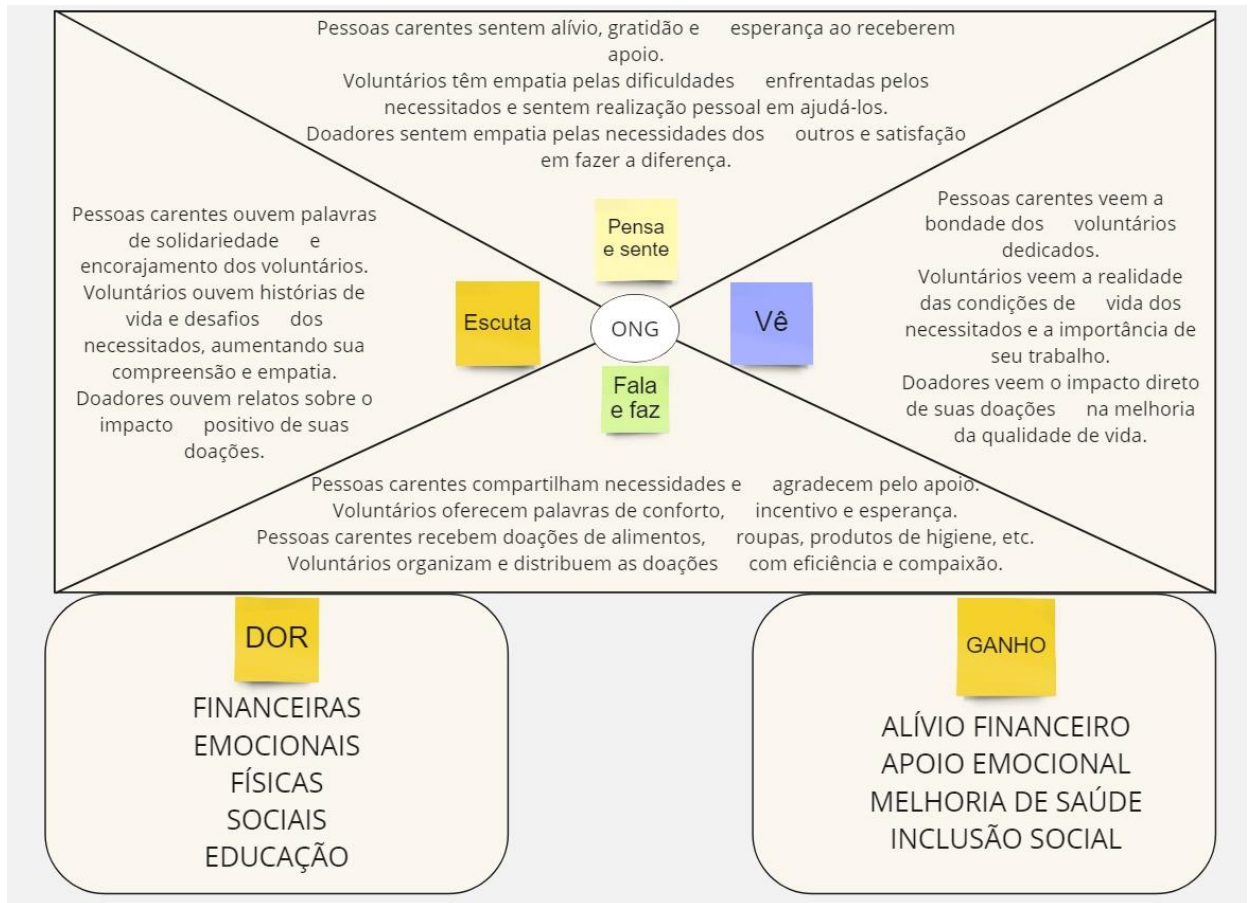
Pessoas carentes sentem alívio, gratidão e esperança ao receberem apoio.
Voluntários têm empatia pelas dificuldades enfrentadas pelos necessitados e sentem realização pessoal em ajudá-los.
Doadores sentem empatia pelas necessidades dos outros e satisfação em fazer a diferença.

Pensa e sente

Pessoas carentes ouvem palavras de solidariedade e encorajamento dos voluntários.
Voluntários ouvem histórias de vida e desafios dos necessitados, aumentando sua compreensão e empatia.
Doadores ouvem relatos sobre o impacto positivo de suas doações.

Escuta

ONG

Vê

Pessoas carentes veem a bondade dos voluntários dedicados.
Voluntários veem a realidade das condições de vida dos necessitados e a importância de seu trabalho.
Doadores veem o impacto direto de suas doações na melhoria da qualidade de vida.

Fala e faz

Pessoas carentes compartilham necessidades e agradecem pelo apoio.
Voluntários oferecem palavras de conforto, incentivo e esperança.
Pessoas carentes recebem doações de alimentos, roupas, produtos de higiene, etc.
Voluntários organizam e distribuem as doações com eficiência e compaixão.

DOR

FINANCEIRAS
EMOCIONAIS
FÍSICAS
SOCIAIS
EDUCAÇÃO

GANHO

ALÍVIO FINANCEIRO
APOIO EMOCIONAL
MELHORIA DE SAÚDE
INCLUSÃO SOCIAL